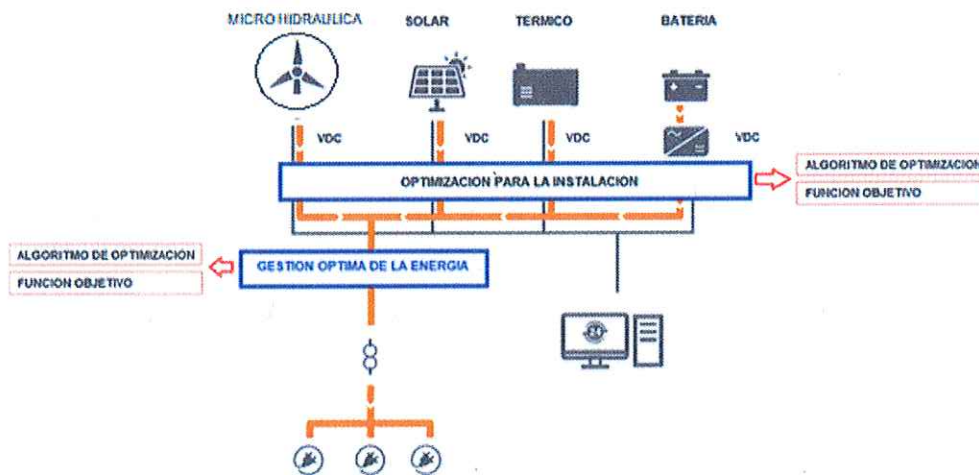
MICRO HIDRAULICA
SOLAR
TERMICO
BATERIA

VDC
VDC
VDC
VDC

OPTIMIZACION PARA LA INSTALACION

ALGORITMO DE OPTIMIZACION
FUNCION OBJETIVO

ALGORITMO DE OPTIMIZACION
FUNCION OBJETIVO

GESTION OPTIMA DE LA ENERGIA